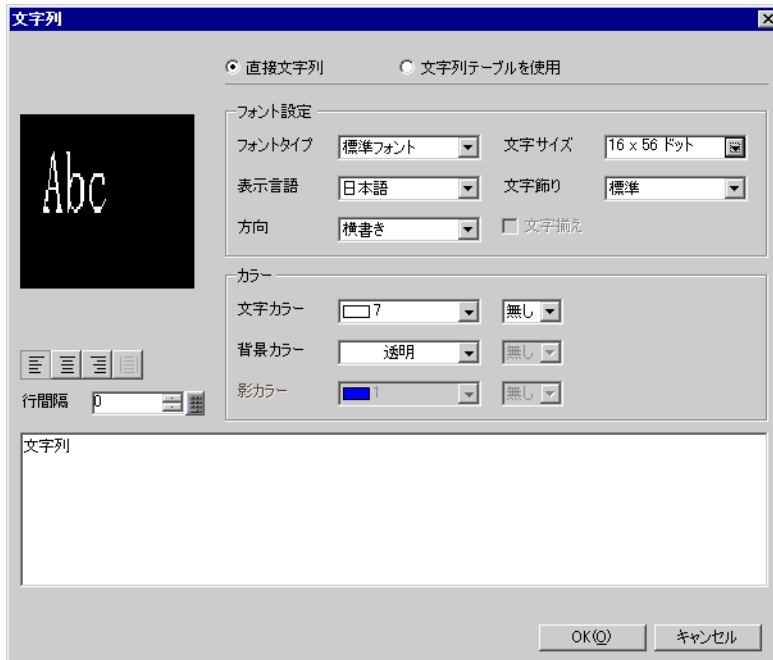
文字列

直接文字列

文字列テーブルを使用

Abc

フォント設定

フォントタイプ 標準フォント

文字サイズ 16 x 56 ドット

表示言語 日本語

文字飾り 標準

方向 横書き

文字揃え

カラー

文字カラー 7 無し

背景カラー 透明 無し

影カラー 1 無し

行間隔 0

文字列

OK(O)

キャンセル